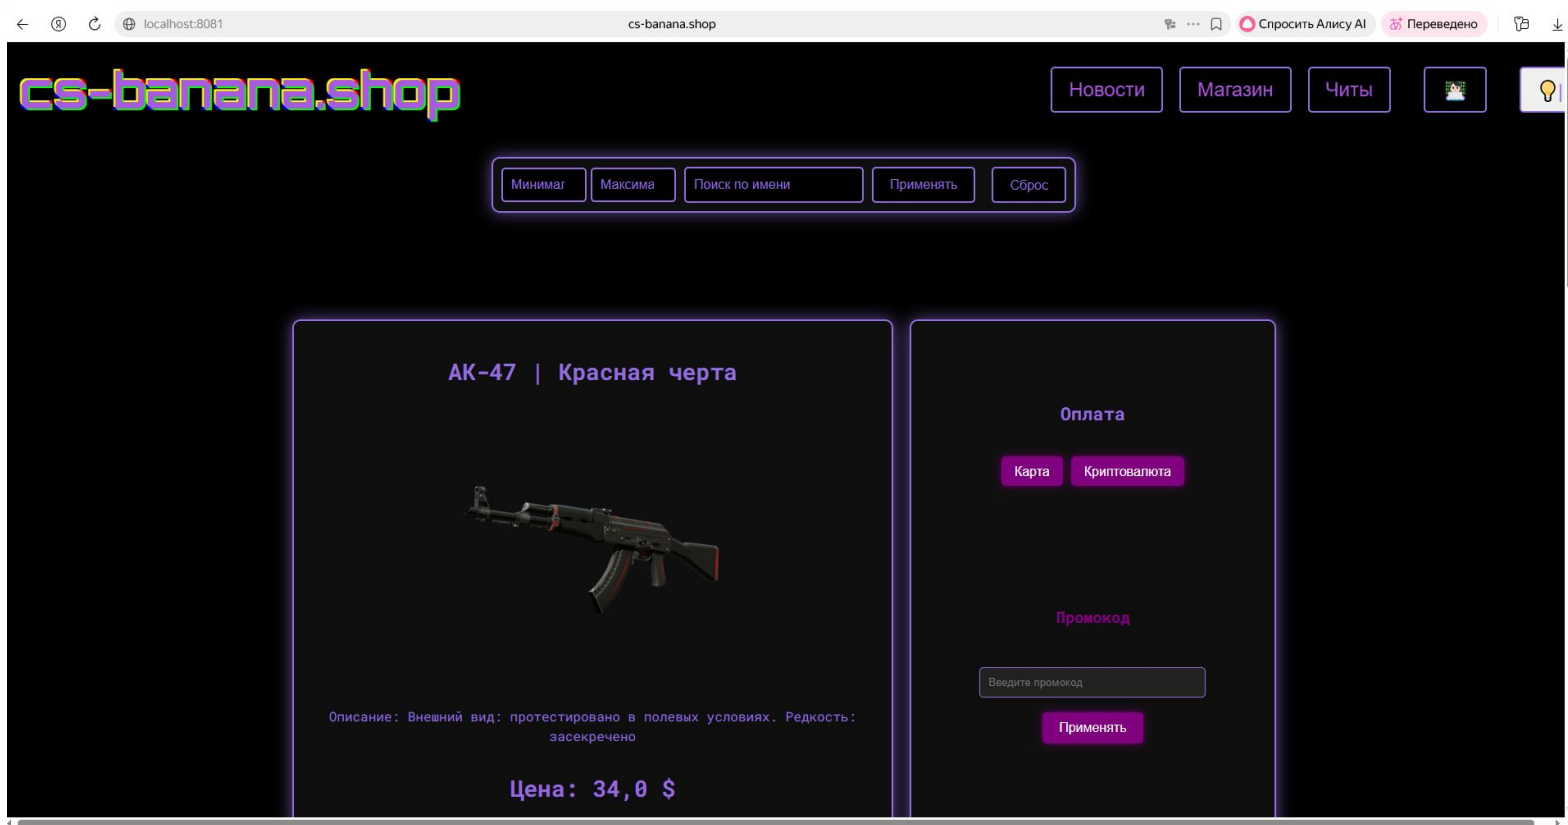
localhost:8081
cs-banana.shop
Спросить Алису AI
Переведено

cs-banana.shop

Новости
Магазин
Читы

Минимаг
Максима
Поиск по имени
Применять
Сброс

АК-47 | Красная черта

Описание: Внешний вид: протестировано в полевых условиях. Редкость: засекречено

Цена: 34,0 $

Оплата

Карта
Криптовалюта

Промокод

Введите промокод

Применять